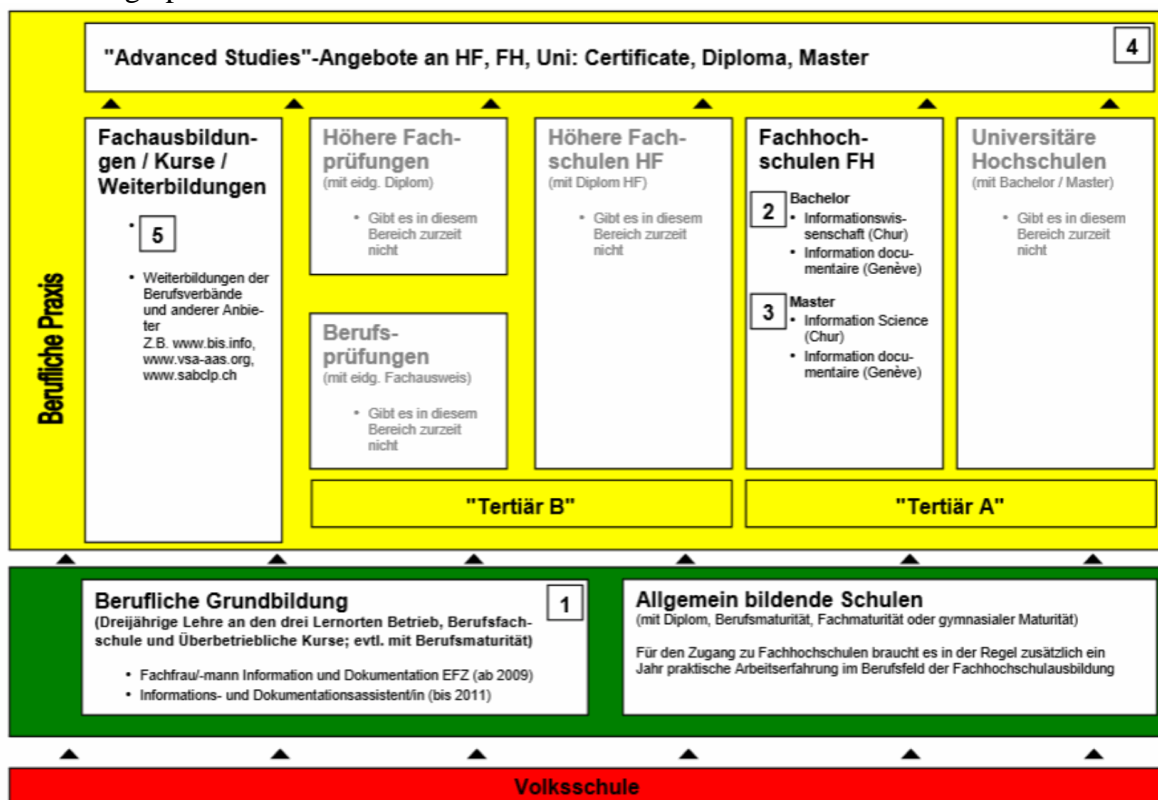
"Advanced Studies"-Angebote an HF, FH, Uni: Certificate, Diploma, Master

4

Berufliche Praxis

Fachausbildungen / Kurse / Weiterbildungen

5

• Weiterbildungen der Berufsverbände und anderer Anbieter Z.B. www.bis.info, www.vsa-aas.org, www.sabclp.ch

Höhere Fachprüfungen
(mit eidg. Diplom)

• Gibt es in diesem Bereich zurzeit nicht

Berufsprüfungen
(mit eidg. Fachausweis)

• Gibt es in diesem Bereich zurzeit nicht

Höhere Fachschulen HF
(mit Diplom HF)

• Gibt es in diesem Bereich zurzeit nicht

Fachhochschulen FH

2 Bachelor
• Informationswissenschaft (Chur)
• Information documentaire (Genève)

3 Master
• Information Science (Chur)
• Information documentaire (Genève)

Universitäre Hochschulen
(mit Bachelor / Master)

• Gibt es in diesem Bereich zurzeit nicht

"Tertiär B"

"Tertiär A"

Berufliche Grundbildung
(Dreijährige Lehre an den drei Lernorten Betrieb, Berufsfachschule und Überbetriebliche Kurse; evtl. mit Berufsmaturität)

1

• Fachfrau/-mann Information und Dokumentation EFZ (ab 2009)
• Informations- und Dokumentationsassistent/in (bis 2011)

Allgemein bildende Schulen
(mit Diplom, Berufsmaturität, Fachmaturität oder gymnasialer Maturität)

Für den Zugang zu Fachhochschulen braucht es in der Regel zusätzlich ein Jahr praktische Arbeitserfahrung im Berufsfeld der Fachhochschulausbildung

Volksschule